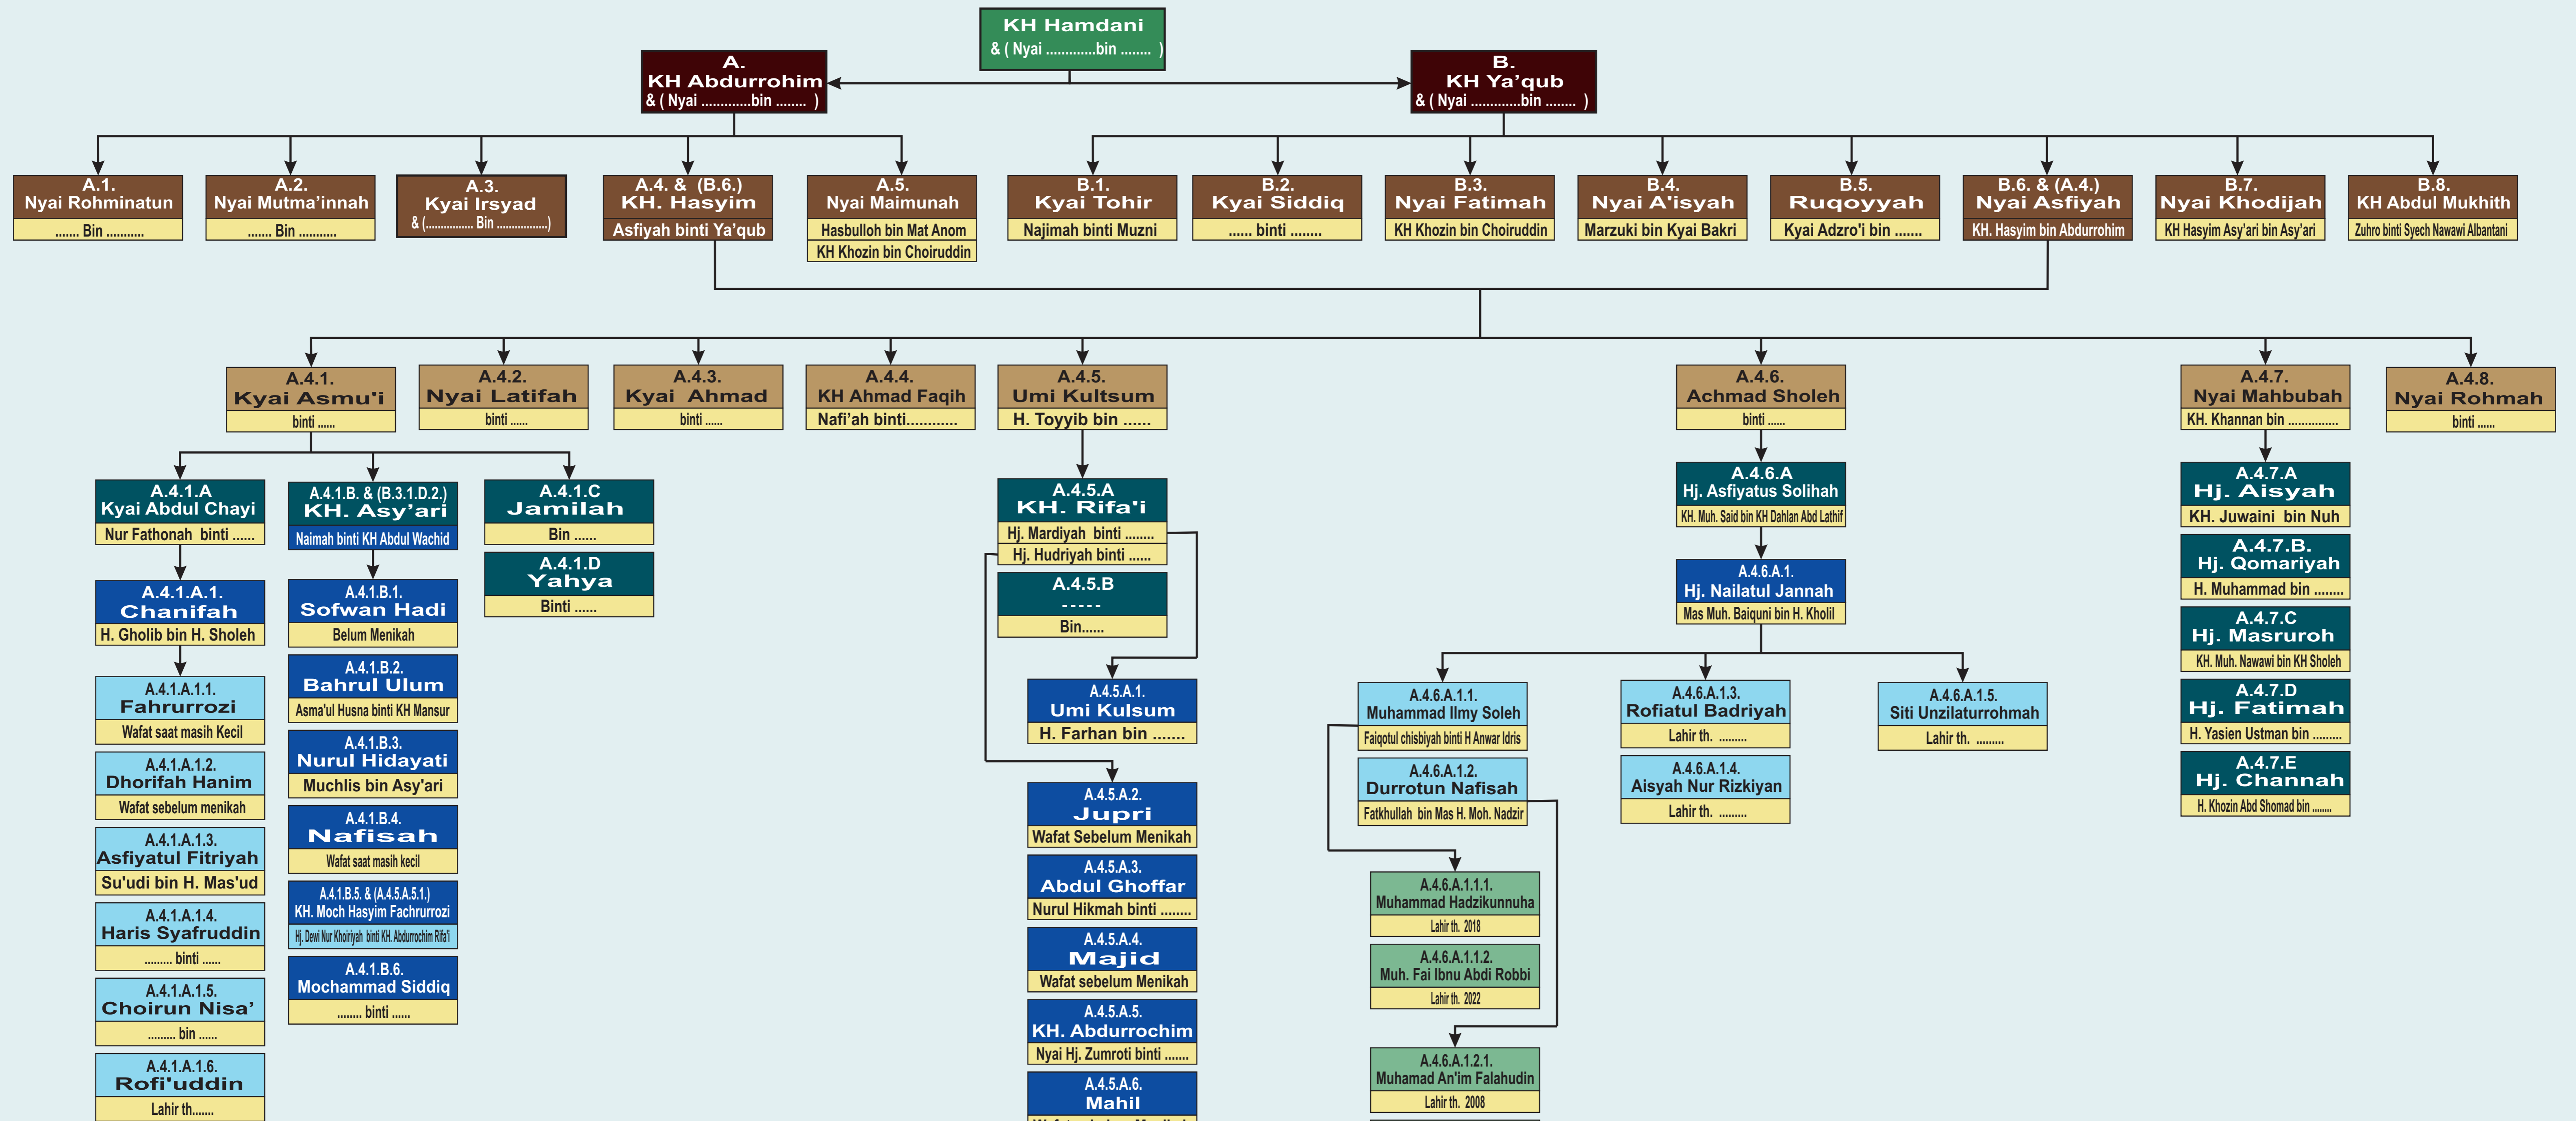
KH Hamdani
& ( Nyai ............bin ........ )

A.
KH Abdurrohim
& ( Nyai ............bin ........ )

B.
KH Ya'qub
& ( Nyai ............bin ........ )

A.1.
Nyai Rohminatun
....... Bin ..........

A.2.
Nyai Mutma'innah
....... Bin ..........

A.3.
Kyai Irsyad
& (............... Bin ...............)

A.4. & (B.6.)
KH. Hasyim
Asfiyah binti Ya'qub

A.5.
Nyai Maimunah
Hasbulloh bin Mat Anom
KH Khozin bin Choiruddin

B.1.
Kyai Tohir
Najimah binti Muzni

B.2.
Kyai Siddiq
...... binti ........

B.3.
Nyai Fatimah
KH Khozin bin Choiruddin

B.4.
Nyai A'isyah
Marzuki bin Kyai Bakri

B.5.
Ruqoyyah
Kyai Adzro'i bin .......

B.6. & (A.4.)
Nyai Asfiyah
KH. Hasyim bin Abdurrohim

B.7.
Nyai Khodijah
KH Hasyim Asy'ari bin Asy'ari

B.8.
KH Abdul Mukhith
Zuhro binti Syech Nawawi Albantani

A.4.1.
Kyai Asmu'i
binti ......

A.4.2.
Nyai Latifah
binti ......

A.4.3.
Kyai Ahmad
binti ......

A.4.4.
KH Ahmad Faqih
Nafi'ah binti...........

A.4.5.
Umi Kultsum
H. Toyyib bin ......

A.4.6.
Achmad Sholeh
binti ......

A.4.7.
Nyai Mahbubah
KH. Khannan bin ..............

A.4.8.
Nyai Rohmah
binti ......

A.4.1.A
Kyai Abdul Chayi
Nur Fathonah binti ......

A.4.1.B. & (B.3.1.D.2.)
KH. Asy'ari
Naimah binti KH Abdul Wachid

A.4.1.C
Jamilah
Bin ......

A.4.1.D
Yahya
Binti ......

A.4.1.A.1.
Chanifah
H. Gholib bin H. Sholeh

A.4.1.A.1.1.
Fahrurrozi
Wafat saat masih Kecil

A.4.1.A.1.2.
Dhorifah Hanim
Wafat sebelum menikah

A.4.1.A.1.3.
Asfiyatul Fitriyah
Su'udi bin H. Mas'ud

A.4.1.A.1.4.
Haris Syafruddin
......... binti ......

A.4.1.A.1.5.
Choirun Nisa'
......... bin ......

A.4.1.A.1.6.
Rofi'uddin
Lahir th.......

A.4.1.B.1.
Sofwan Hadi
Belum Menikah

A.4.1.B.2.
Bahrul Ulum
Asma'ul Husna binti KH Mansur

A.4.1.B.3.
Nurul Hidayati
Muchlis bin Asy'ari

A.4.1.B.4.
Nafisah
Wafat saat masih kecil

A.4.1.B.5. & (A.4.5.A.5.1.)
KH. Moch Hasyim Fachrurrozi
Hj. Dewi Nur Khoiriyah binti KH. Abdurrochim Rifa'i

A.4.1.B.6.
Mochammad Siddiq
........ binti ......

A.4.5.A
KH. Rifa'i
Hj. Mardiyah binti ........
Hj. Hudriyah binti ......

A.4.5.B
-----
Bin......

A.4.5.A.1.
Umi Kulsum
H. Farhan bin .......

A.4.5.A.2.
Jupri
Wafat Sebelum Menikah

A.4.5.A.3.
Abdul Ghoffar
Nurul Hikmah binti ........

A.4.5.A.4.
Majid
Wafat sebelum Menikah

A.4.5.A.5.
KH. Abdurrochim
Nyai Hj. Zumroti binti .......

A.4.5.A.6.
Mahil

A.4.6.A
Hj. Asfiyatus Solihah
KH. Muh. Said bin KH Dahlan Abd Lathif

A.4.6.A.1.
Hj. Nailatul Jannah
Mas Muh. Baiquni bin H. Kholil

A.4.6.A.1.1.
Muhammad Ilmy Soleh
Faiqotul chisbiyah binti H Anwar Idris

A.4.6.A.1.2.
Durrotun Nafisah
Fatkhullah bin Mas H. Moh. Nadzir

A.4.6.A.1.3.
Rofiatul Badriyah
Lahir th. .........

A.4.6.A.1.4.
Aisyah Nur Rizkiyan
Lahir th. .........

A.4.6.A.1.5.
Siti Unzilaturrohmah
Lahir th. .........

A.4.6.A.1.1.1.
Muhammad Hadzikunnuha
Lahir th. 2018

A.4.6.A.1.1.2.
Muh. Fai Ibnu Abdi Robbi
Lahir th. 2022

A.4.6.A.1.2.1.
Muhamad An'im Falahudin
Lahir th. 2008

A.4.7.A
Hj. Aisyah
KH. Juwaini bin Nuh

A.4.7.B.
Hj. Qomariyah
H. Muhammad bin ........

A.4.7.C
Hj. Masruroh
KH. Muh. Nawawi bin KH Sholeh

A.4.7.D
Hj. Fatimah
H. Yasien Ustman bin ........

A.4.7.E
Hj. Channah
H. Khozin Abd Shomad bin .......